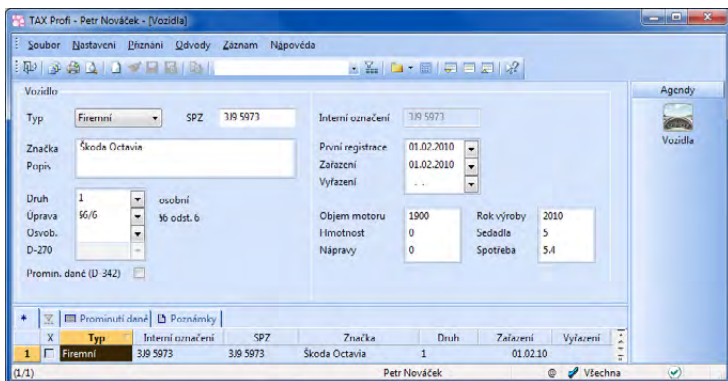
TAX Profi - Petr Nováček - [Vozidla]

Soubor Nastavení Přiznání Odvody Záznam Nápověda

Vozidlo

Typ Firemní SPZ 3J9 5973

Interní označení 3J9 5973

Značka Škoda Octavia
Popis

První registrace 01.02.2010
Zařazení 01.02.2010
Vyřazení . .

Druh 1 osobní
Úprava §6/6 §6 odst. 6
Osvob.
D-270

Objem motoru 1900
Hmotnost 0
Nápravy 0

Rok výroby 2010
Sedadla 5
Spotřeba 5.4

Promin. daně (D-342)

Prominutí daně Poznámky

| | X | Typ | Interní označení | SPZ | Značka | Druh | Zařazení | Vyřazení |
|---|---|---|---|---|---|---|---|---|
| 1 | | Firemní | 3J9 5973 | 3J9 5973 | Škoda Octavia | 1 | 01.02.10 | |

(1/1) Petr Nováček Všechna

Agendy
Vozidla